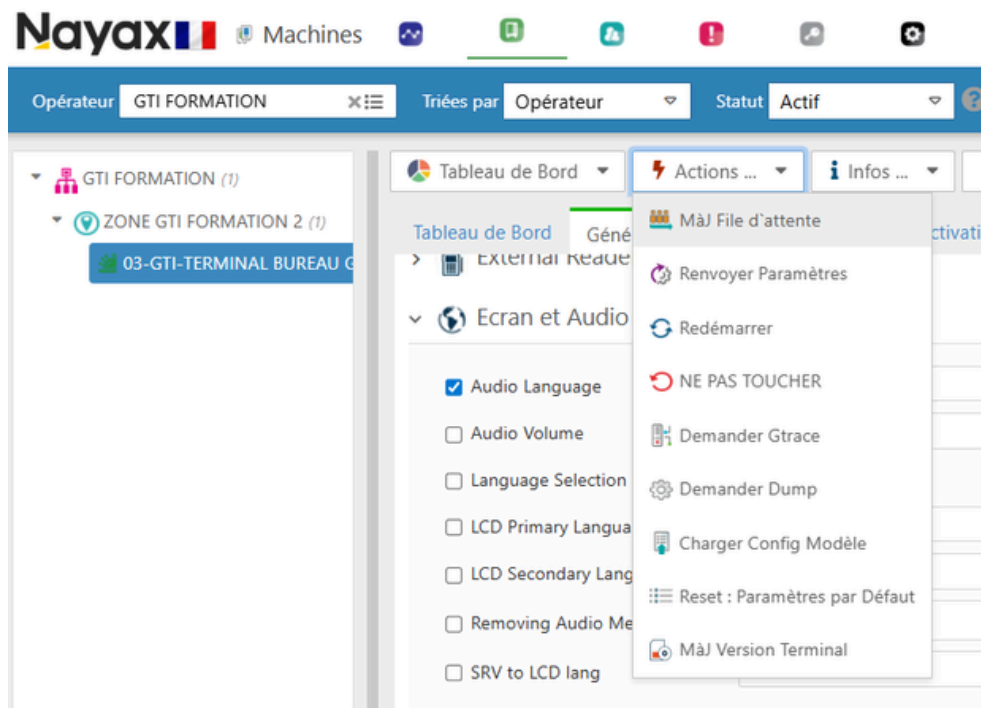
Nayax Machines

Opérateur GTI FORMATION

Triées par Opérateur

Statut Actif

GTI FORMATION (1)

ZONE GTI FORMATION 2 (1)

03-GTI-TERMINAL BUREAU G

Tableau de Bord

Actions ...

Infos ...

Tableau de Bord

Géné

ctivati

External Reade

Ecran et Audio

Audio Language

Audio Volume

Language Selection

LCD Primary Langua

LCD Secondary Lang

Removing Audio Me

SRV to LCD lang

MàJ File d'attente

Renvoyer Paramètres

Redémarrer

NE PAS TOUCHER

Demander Gtrace

Demander Dump

Charger Config Modèle

Reset : Paramètres par Défaut

MàJ Version Terminal